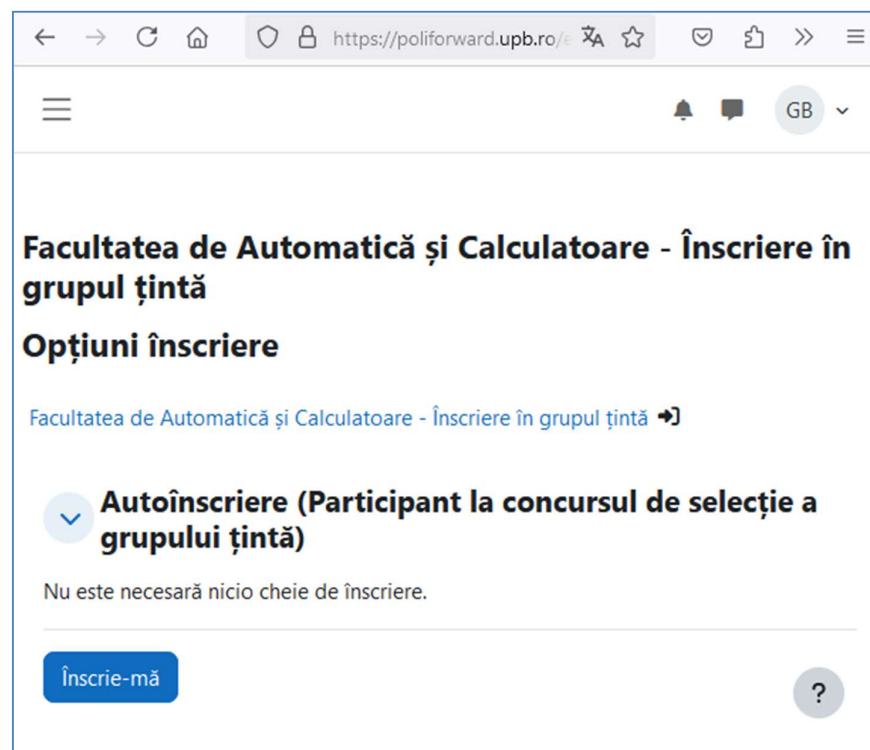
https://poliforward.upb.ro/

GB

Facultatea de Automatică și Calculatoare - Înscriere în grupul țintă

Opțiuni înscriere

Facultatea de Automatică și Calculatoare - Înscriere în grupul țintă

Autoînscriere (Participant la concursul de selecție a grupului țintă)

Nu este necesară nicio cheie de înscriere.

Înscrie-mă

?